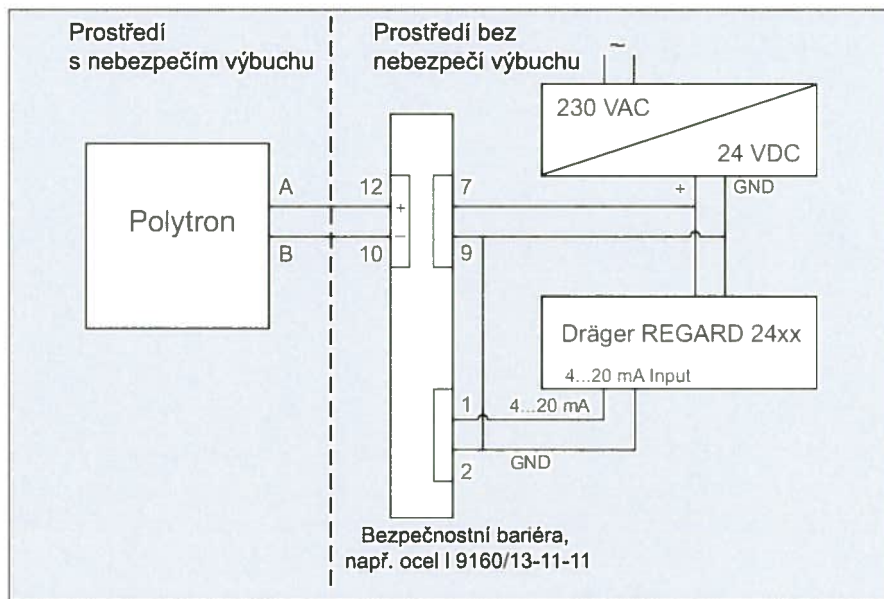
Prostředí s nebezpečím výbuchu

Prostředí bez nebezpečí výbuchu

~

230 VAC

24 VDC

+

GND

Polytron

A

B

12

10

+

–

7

9

Dräger REGARD 24xx

4...20 mA Input

1

4...20 mA

GND

2

Bezpečnostní bariéra, např. ocel l 9160/13-11-11